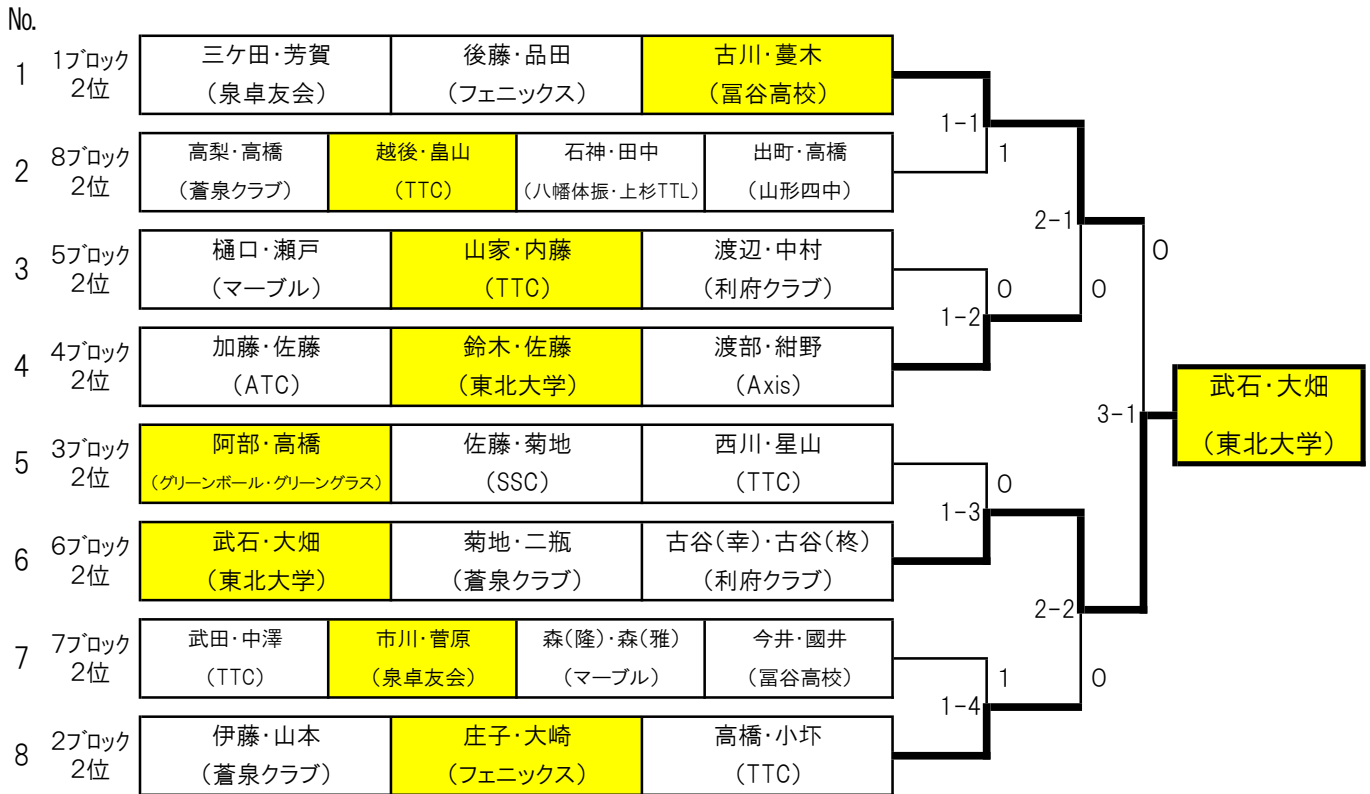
No.

| No. | ブロック | | | | |
|---|---|---|---|---|---|
| 1 | 1ブロック 2位 | 三ケ田・芳賀 (泉卓友会) | 後藤・品田 (フェニックス) | 古川・蔓木 (冨谷高校) | |
| 2 | 8ブロック 2位 | 高梨・高橋 (蒼泉クラブ) | 越後・畠山 (TTC) | 石神・田中 (八幡体振・上杉TTL) | 出町・高橋 (山形四中) |
| 3 | 5ブロック 2位 | 樋口・瀬戸 (マーブル) | 山家・内藤 (TTC) | 渡辺・中村 (利府クラブ) | |
| 4 | 4ブロック 2位 | 加藤・佐藤 (ATC) | 鈴木・佐藤 (東北大学) | 渡部・紺野 (Axis) | |
| 5 | 3ブロック 2位 | 阿部・高橋 (グリーンボール・グリーングラス) | 佐藤・菊地 (SSC) | 西川・星山 (TTC) | |
| 6 | 6ブロック 2位 | 武石・大畑 (東北大学) | 菊地・二瓶 (蒼泉クラブ) | 古谷(幸)・古谷(柊) (利府クラブ) | |
| 7 | 7ブロック 2位 | 武田・中澤 (TTC) | 市川・菅原 (泉卓友会) | 森(隆)・森(雅) (マーブル) | 今井・國井 (冨谷高校) |
| 8 | 2ブロック 2位 | 伊藤・山本 (蒼泉クラブ) | 庄子・大崎 (フェニックス) | 高橋・小圷 (TTC) | |

1-1 1
1-2 0
1-3 0
1-4 1
2-1 0
2-2 0
3-1 0

武石・大畑
(東北大学)